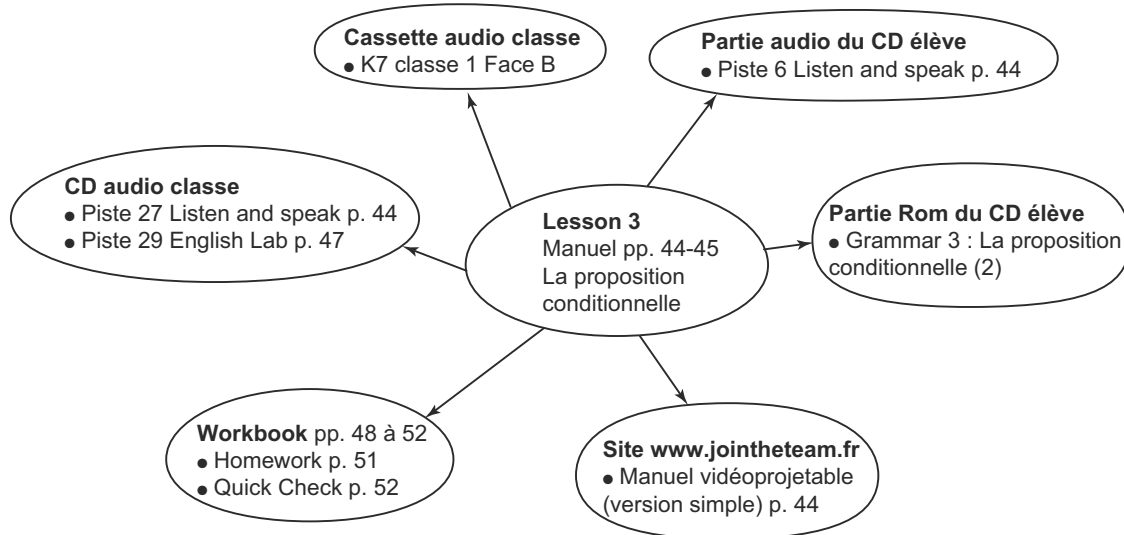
Lesson 3
Manuel pp. 44-45
La proposition conditionnelle

Cassette audio classe
● K7 classe 1 Face B

Partie audio du CD élève
● Piste 6 Listen and speak p. 44

CD audio classe
● Piste 27 Listen and speak p. 44
● Piste 29 English Lab p. 47

Partie Rom du CD élève
● Grammar 3 : La proposition conditionnelle (2)

Workbook pp. 48 à 52
● Homework p. 51
● Quick Check p. 52

Site www.jointheteam.fr
● Manuel vidéoprojetable (version simple) p. 44